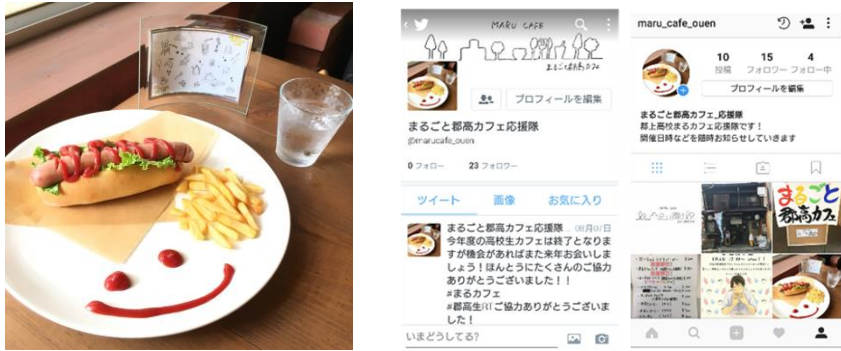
MARU CAFE
まるごと郡高カフェ

プロフィールを編集

まるごと郡高カフェ応援隊
@marucafe_ouen

0 フォロー　23 フォロワー

ツイート　画像　お気に入り

まるごと郡高カフェ応援隊 08月07日
今年度の高校生カフェは終了となりますが機会があれば是非また来年お会いしましょう！ほんとうにたくさんのご協力ありがとうございました！！
#まるカフェ
#郡高生川ご協力ありがとうございました！

いまどうしてる？

maru_cafe_ouen

10 投稿　15 フォロワー　4 フォロー中

プロフィールを編集

まるごと郡高カフェ_応援隊
郡上高校まるカフェ応援隊です！
開催日時などを随時お知らせしていきます

まるごと郡高カフェ